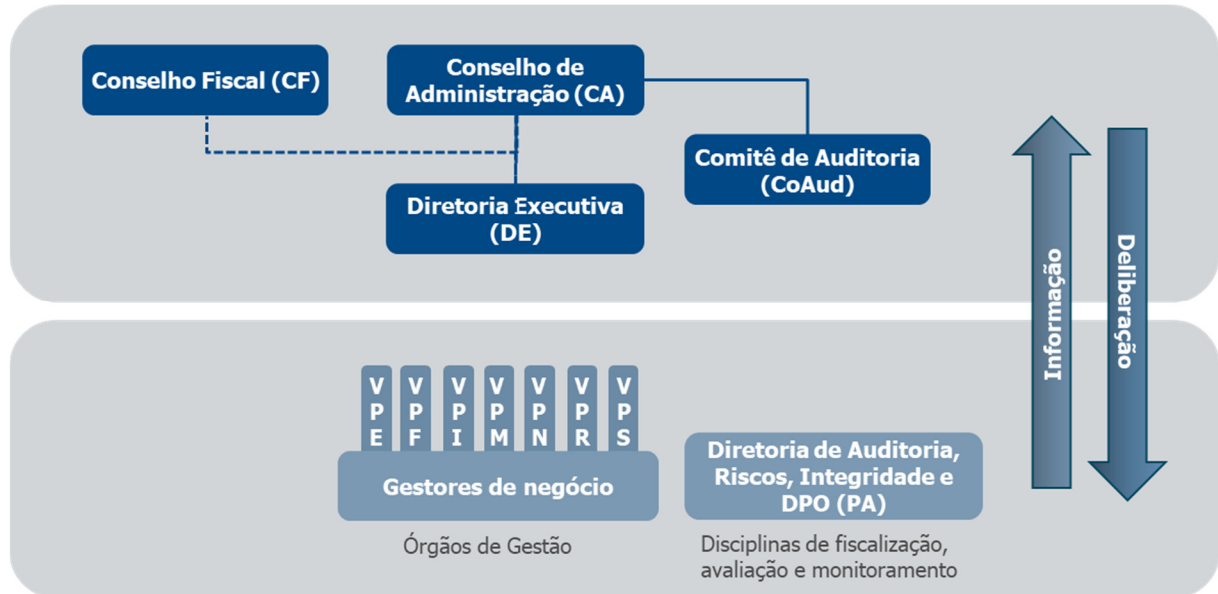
Conselho Fiscal (CF)

Conselho de Administração (CA)

Comitê de Auditoria (CoAud)

Diretoria Executiva (DE)

Informação

Deliberação

VPE

VPF

VPI

VPM

VPN

VPR

VPS

Gestores de negócio

Órgãos de Gestão

Diretoria de Auditoria, Riscos, Integridade e DPO (PA)

Disciplinas de fiscalização, avaliação e monitoramento